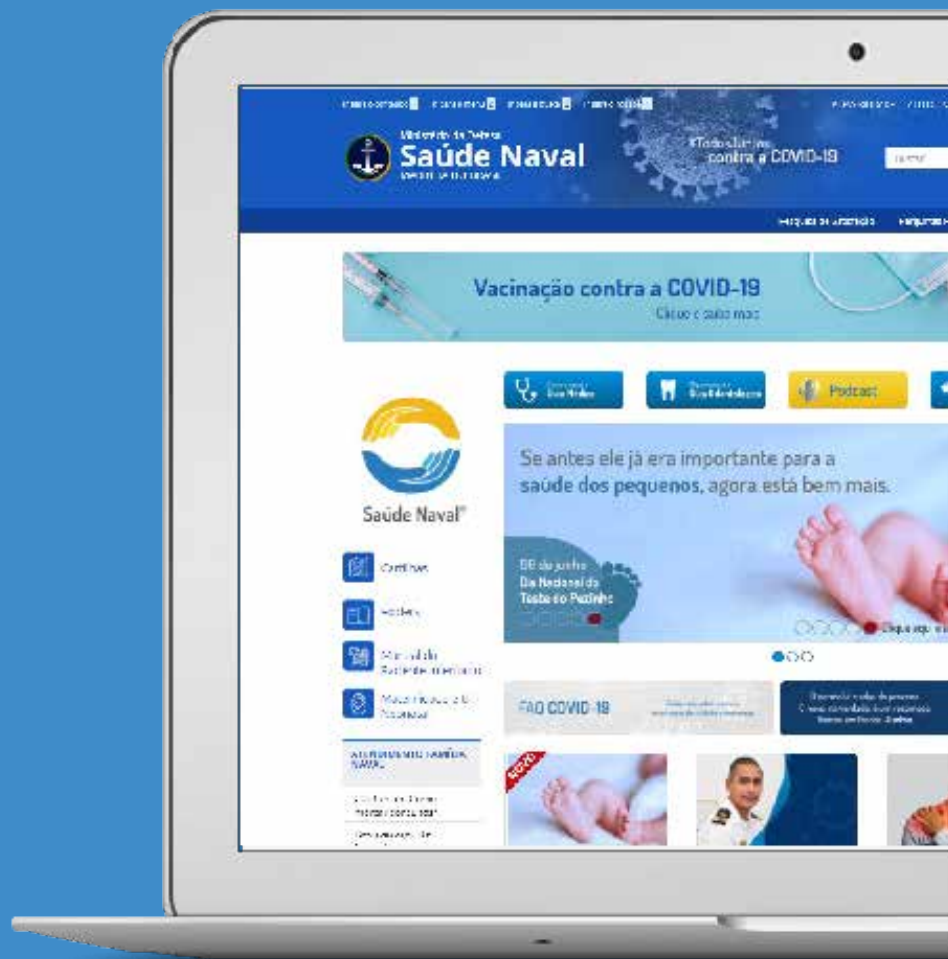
Ministério da Defesa
Saúde Naval
Marinha do Brasil

#TodosJuntos contra a COVID-19

Vacinação contra a COVID-19
Clique e saiba mais

Podcast

Se antes ele já era importante para a saúde dos pequenos, agora está bem mais.

06 de junho
Dia Nacional do Teste do Pezinho

Saúde Naval®

Cartilhas

Folders

Manual do Paciente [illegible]

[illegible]

FAQ COVID-19

ATENDIMENTO FAMÍLIA NAVAL

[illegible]